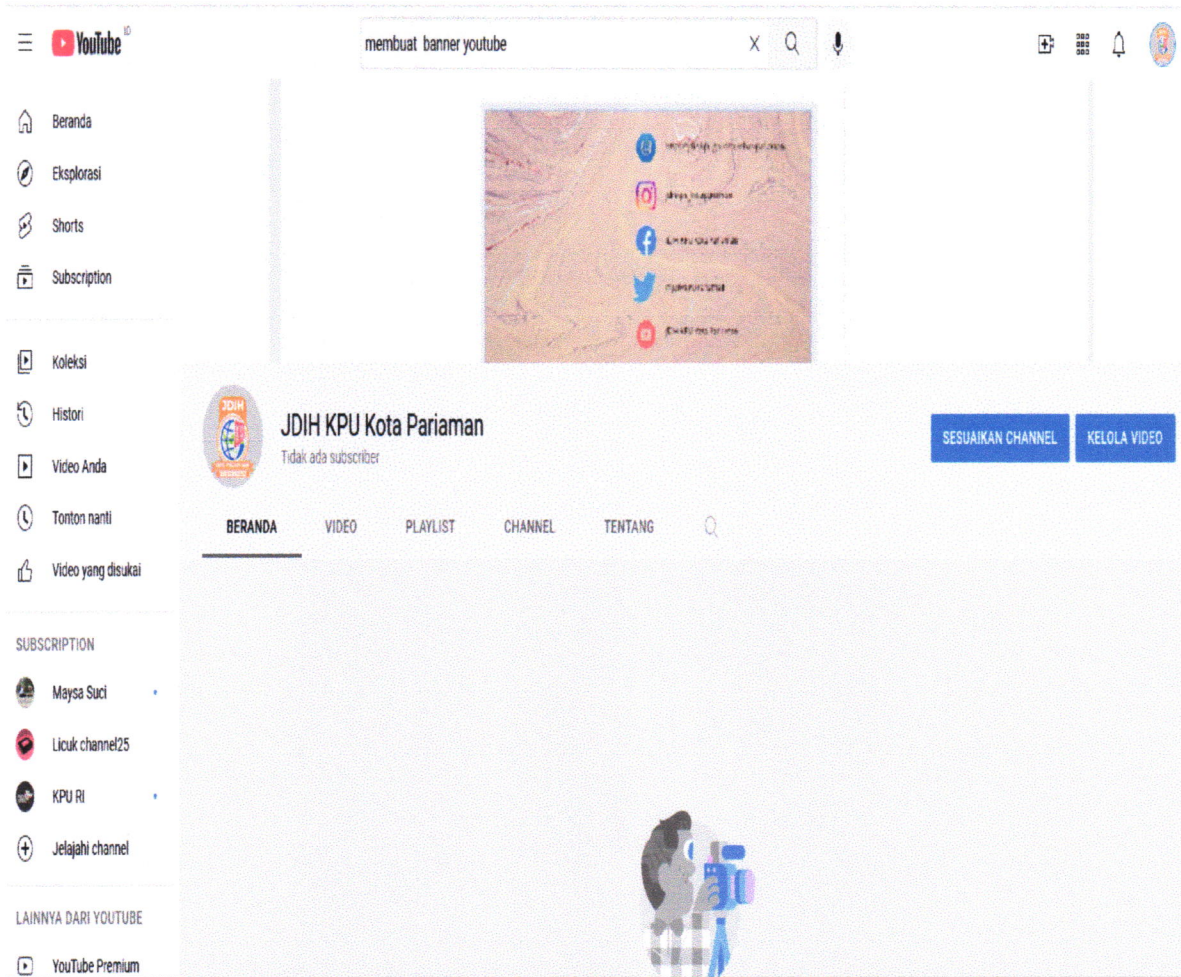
YouTube ID

membuat banner youtube

Beranda
Eksplorasi
Shorts
Subscription

Koleksi
Histori
Video Anda
Tonton nanti
Video yang disukai

SUBSCRIPTION
Maysa Suci
Licuk channel25
KPU RI
Jelajahi channel

LAINNYA DARI YOUTUBE
YouTube Premium

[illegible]
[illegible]
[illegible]
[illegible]
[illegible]

JDIH KPU Kota Pariaman
Tidak ada subscriber

SESUAIKAN CHANNEL
KELOLA VIDEO

BERANDA
VIDEO
PLAYLIST
CHANNEL
TENTANG